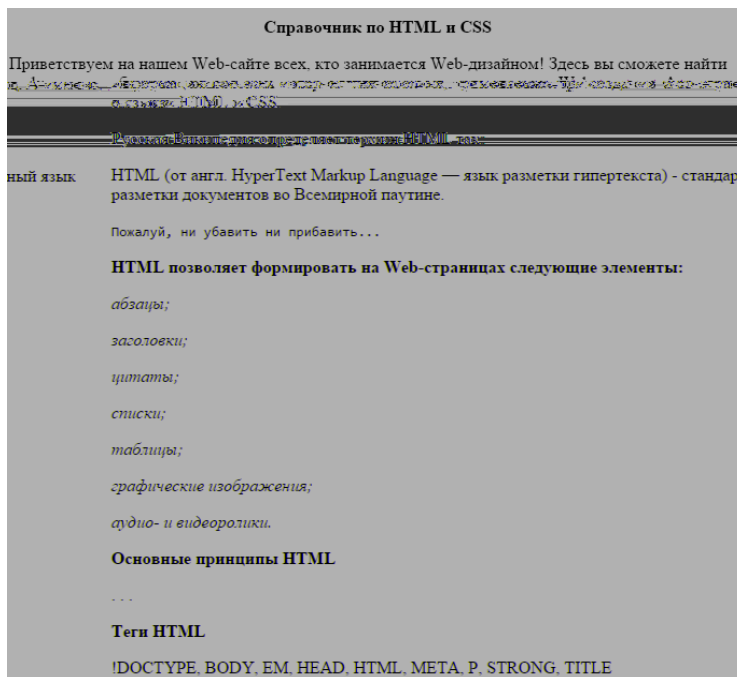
Справочник по HTML и CSS

Приветствуем на нашем Web-сайте всех, кто занимается Web-дизайном! Здесь вы сможете найти

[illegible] о языках HTML и CSS.

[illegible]

ный язык

HTML (от англ. HyperText Markup Language — язык разметки гипертекста) - стандар разметки документов во Всемирной паутине.

Пожалуй, ни убавить ни прибавить...

HTML позволяет формировать на Web-страницах следующие элементы:

абзацы;

заголовки;

цитаты;

списки;

таблицы;

графические изображения;

аудио- и видеоролики.

Основные принципы HTML

. . .

Теги HTML

!DOCTYPE, BODY, EM, HEAD, HTML, META, P, STRONG, TITLE